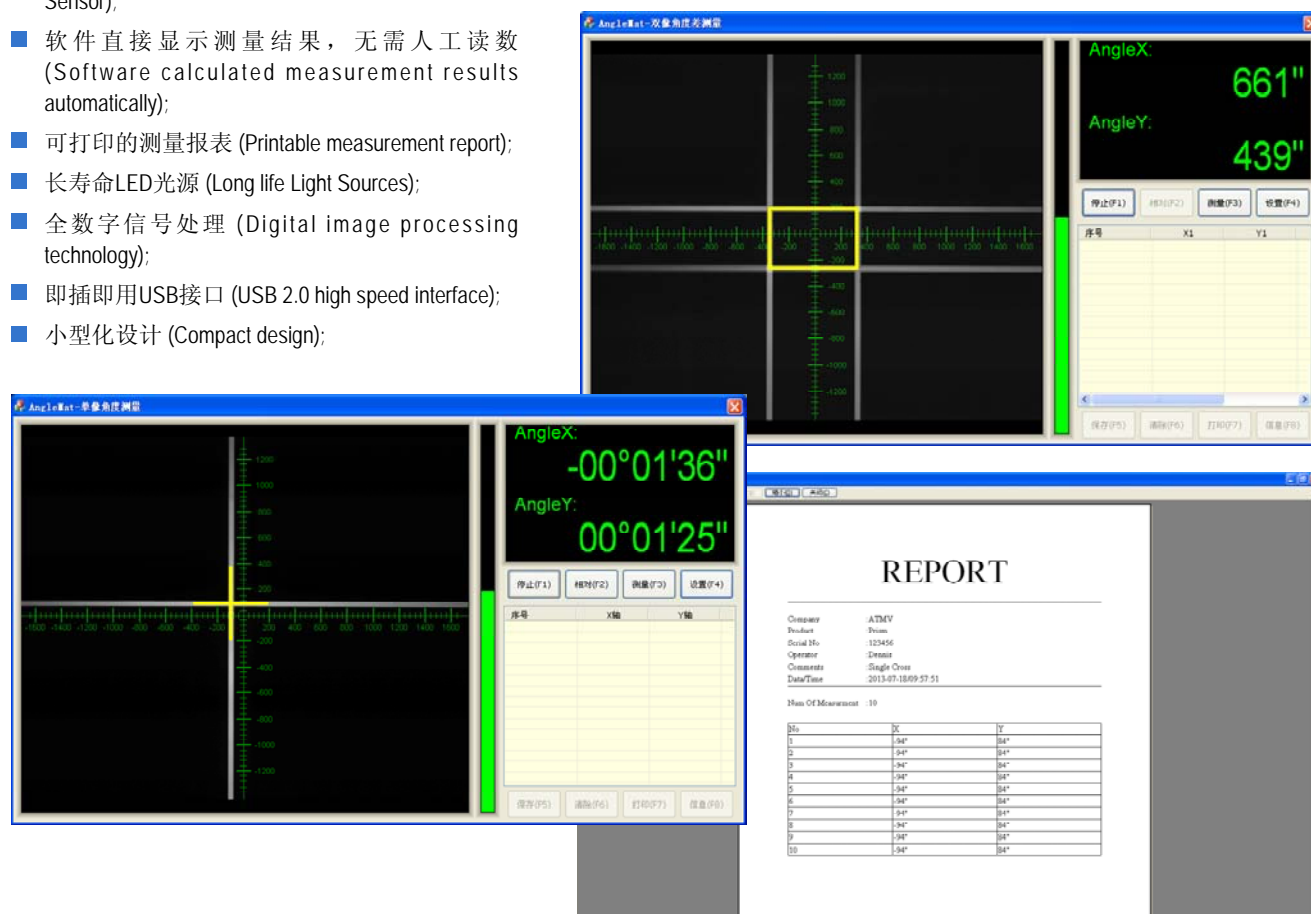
Sensor);

- 软件直接显示测量结果，无需人工读数 (Software calculated measurement results automatically);
- 可打印的测量报表 (Printable measurement report);
- 长寿命LED光源 (Long life Light Sources);
- 全数字信号处理 (Digital image processing technology);
- 即插即用USB接口 (USB 2.0 high speed interface);
- 小型化设计 (Compact design);

AngleMat-双像角度差测量

1200 1000 800 600 400 200 -200 -400 -600 -800 -1000 -1200

-1600 -1400 -1200 -1000 -800 -600 -400 -200 200 400 600 800 1000 1200 1400 1600

AngleX:
661"
AngleY:
439"

停止(F1) 相对(F2) 测量(F3) 设置(F4)

| 序号 | X1 | Y1 |
|---|---|---|

保存(F5) 清除(F6) 打印(F7) 信息(F8)

AngleMat-单像角度测量

1200 1000 800 600 400 200 -200 -400 -600 -800 -1000 -1200

-1600 -1400 -1200 -1000 -800 -600 -400 -200 200 400 600 800 1000 1200 1400 1600

AngleX:
-00°01'36"
AngleY:
00°01'25"

停止(F1) 相对(F2) 测量(F3) 设置(F4)

| 序号 | X轴 | Y轴 |
|---|---|---|

保存(F5) 清除(F6) 打印(F7) 信息(F8)

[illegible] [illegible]

REPORT

Company :ATMV
Product :Prism
Serial No :123456
Operator :Dennis
Comments :Single Cross
Data/Time :2013-07-18/09:57:51

Num Of Measurement :10

| No | X | Y |
|---|---|---|
| 1 | -94" | 84" |
| 2 | -94" | 84" |
| 3 | -94" | 84" |
| 4 | -94" | 84" |
| 5 | -94" | 84" |
| 6 | -94" | 84" |
| 7 | -94" | 84" |
| 8 | -94" | 84" |
| 9 | -94" | 84" |
| 10 | -94" | 84" |